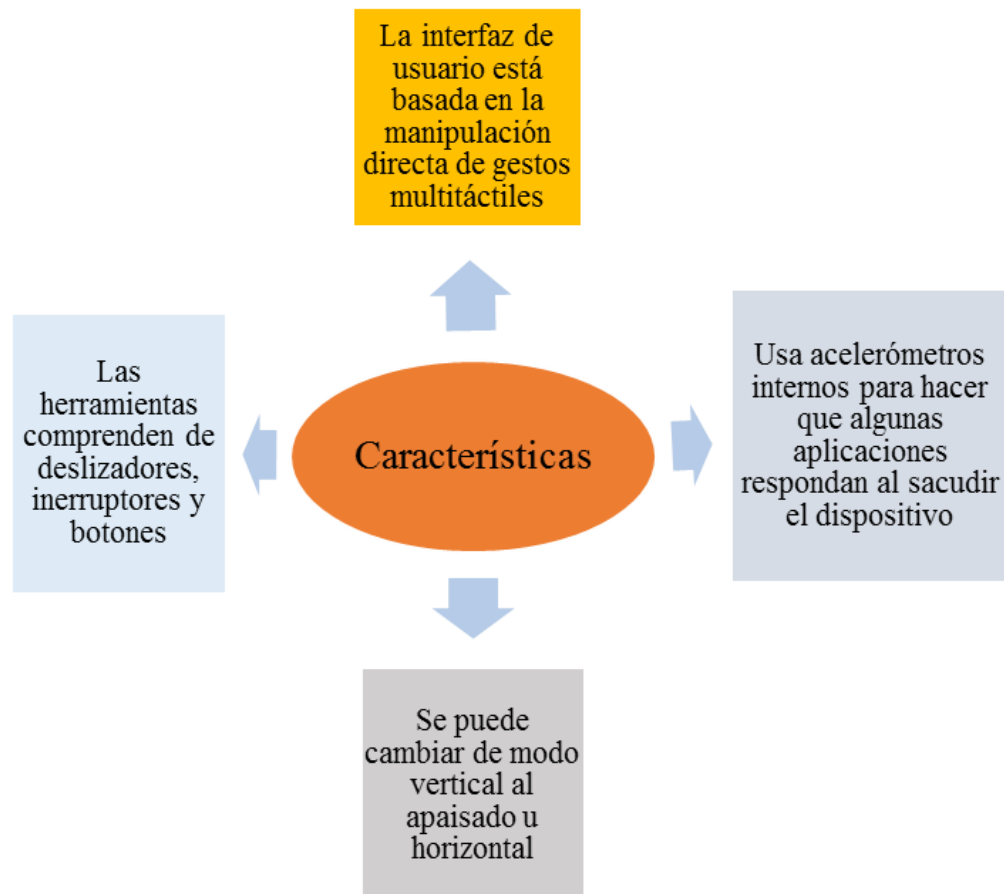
La interfaz de usuario está basada en la manipulación directa de gestos multitáctiles

Las herramientas comprenden de deslizadores, inerruptores y botones

Características

Usa acelerómetros internos para hacer que algunas aplicaciones respondan al sacudir el dispositivo

Se puede cambiar de modo vertical al apaisado u horizontal